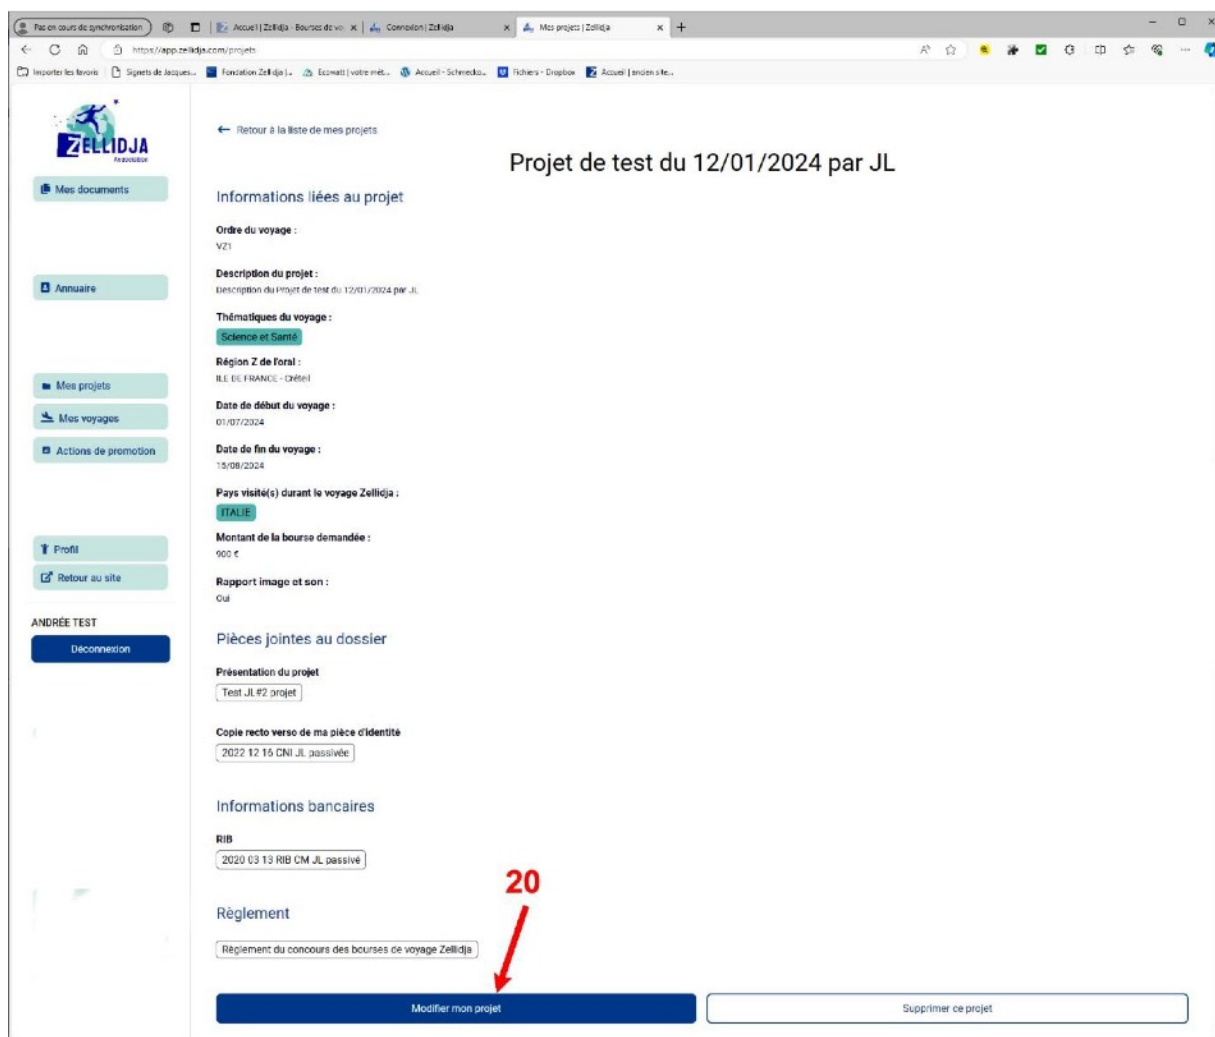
Pas en cours de synchronisation | Accueil | Zellidja - Bourses de vo | Connexion | Zellidja | Mes projets | Zellidja

https://app.zellidja.com/projets

Importer les favoris | Signets de Jacques... | Fondation Zellidja |... | Ecomatt | votre mét... | Accueil - Schmecko... | Fichiers - Dropbox | Accueil | ancien site...

ZELLIDJA
Association

Mes documents

Annuaire

Mes projets

Mes voyages

Actions de promotion

Profil

Retour au site

ANDRÉE TEST

Déconnexion

← Retour à la liste de mes projets

Projet de test du 12/01/2024 par JL

Informations liées au projet

Ordre du voyage :
VZ1

Description du projet :
Description du Projet de test du 12/01/2024 par JL

Thématiques du voyage :
Science et Santé

Région Z de l'oral :
ILE DE FRANCE - Créteil

Date de début du voyage :
01/07/2024

Date de fin du voyage :
15/08/2024

Pays visité(s) durant le voyage Zellidja :
ITALIE

Montant de la bourse demandée :
900 €

Rapport image et son :
Oui

Pièces jointes au dossier

Présentation du projet
Test JL#2 projet

Copie recto verso de ma pièce d'identité
2022 12 15 CNI JL passivée

Informations bancaires

RIB
2020 03 13 RIB CM JL passivé

20

Règlement

Règlement du concours des bourses de voyage Zellidja

Modifier mon projet

Supprimer ce projet